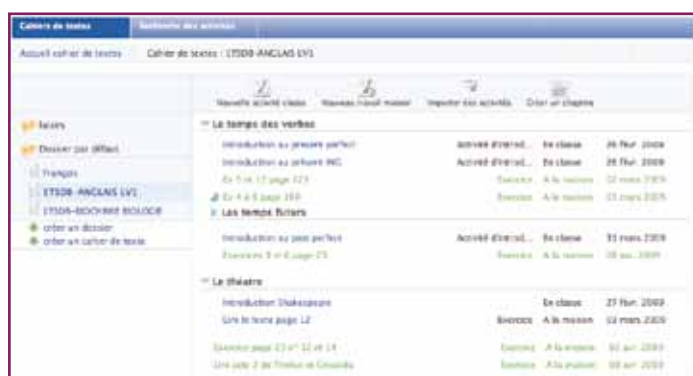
Cahiers de textes | Synthèse des activités

Accueil cahier de textes | Cahier de textes : 1TSD8-ANGLAIS LV1

Textes

Dossier par défaut

Français

1TSD8-ANGLAIS LV1

1TSD8-BIOCHIMIE BIOLOGIE

créer un dossier

créer un cahier de texte

Nouvelle activité classe | Nouveau travail maison | Importer des activités | Créer un chapitre

Le temps des verbes

| | | | |
|---|---|---|---|
| Introduction au present perfect | Activité d'introd... | En classe | 26 févr. 2009 |
| Introduction au présent ING | Activité d'introd... | En classe | 26 févr. 2009 |
| Ex 5 et 12 page 123 | Exercice | A la maison | 12 mars 2009 |
| Ex 4 à 6 page 169 | Exercice | A la maison | 23 mars 2009 |

Les temps futurs

| | | | |
|---|---|---|---|
| Introduction au past perfect | Activité d'introd... | En classe | 31 mars 2009 |
| Exercices 5 et 6 page 75 | Exercice | A la maison | 08 avr. 2009 |

Le théâtre

| | | | |
|---|---|---|---|
| Introduction Shakespeare | | En classe | 27 févr. 2009 |
| Lire le texte page 12 | Exercice | A la maison | 12 mars 2009 |
| Exercice page 23 n° 12 et 14 | Exercice | A la maison | 02 avr. 2009 |
| Lire acte 2 de Timbus et Cressida | Exercice | A la maison | 08 avr. 2009 |